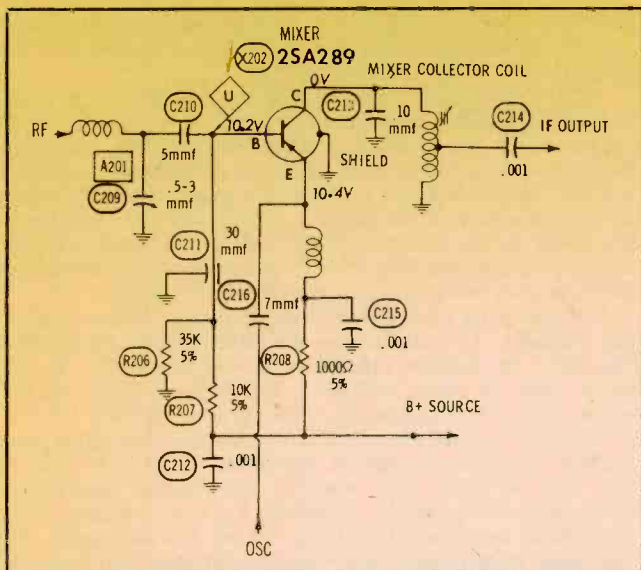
MIXER
X202 2SA289
0V
MIXER COLLECTOR COIL
U
C210
C213
RF
10.2V
C
10
C214
IF OUTPUT
5mmf
B
mmf
A201
SHIELD
C209
.5-3
.001
mmf
E
10.4V
C211
30
mmf
C216
7mmf
C215
35K
.001
5%
R206
R208
1000Ω
10K
5%
R207
5%
B+ SOURCE
C212
.001
OSC